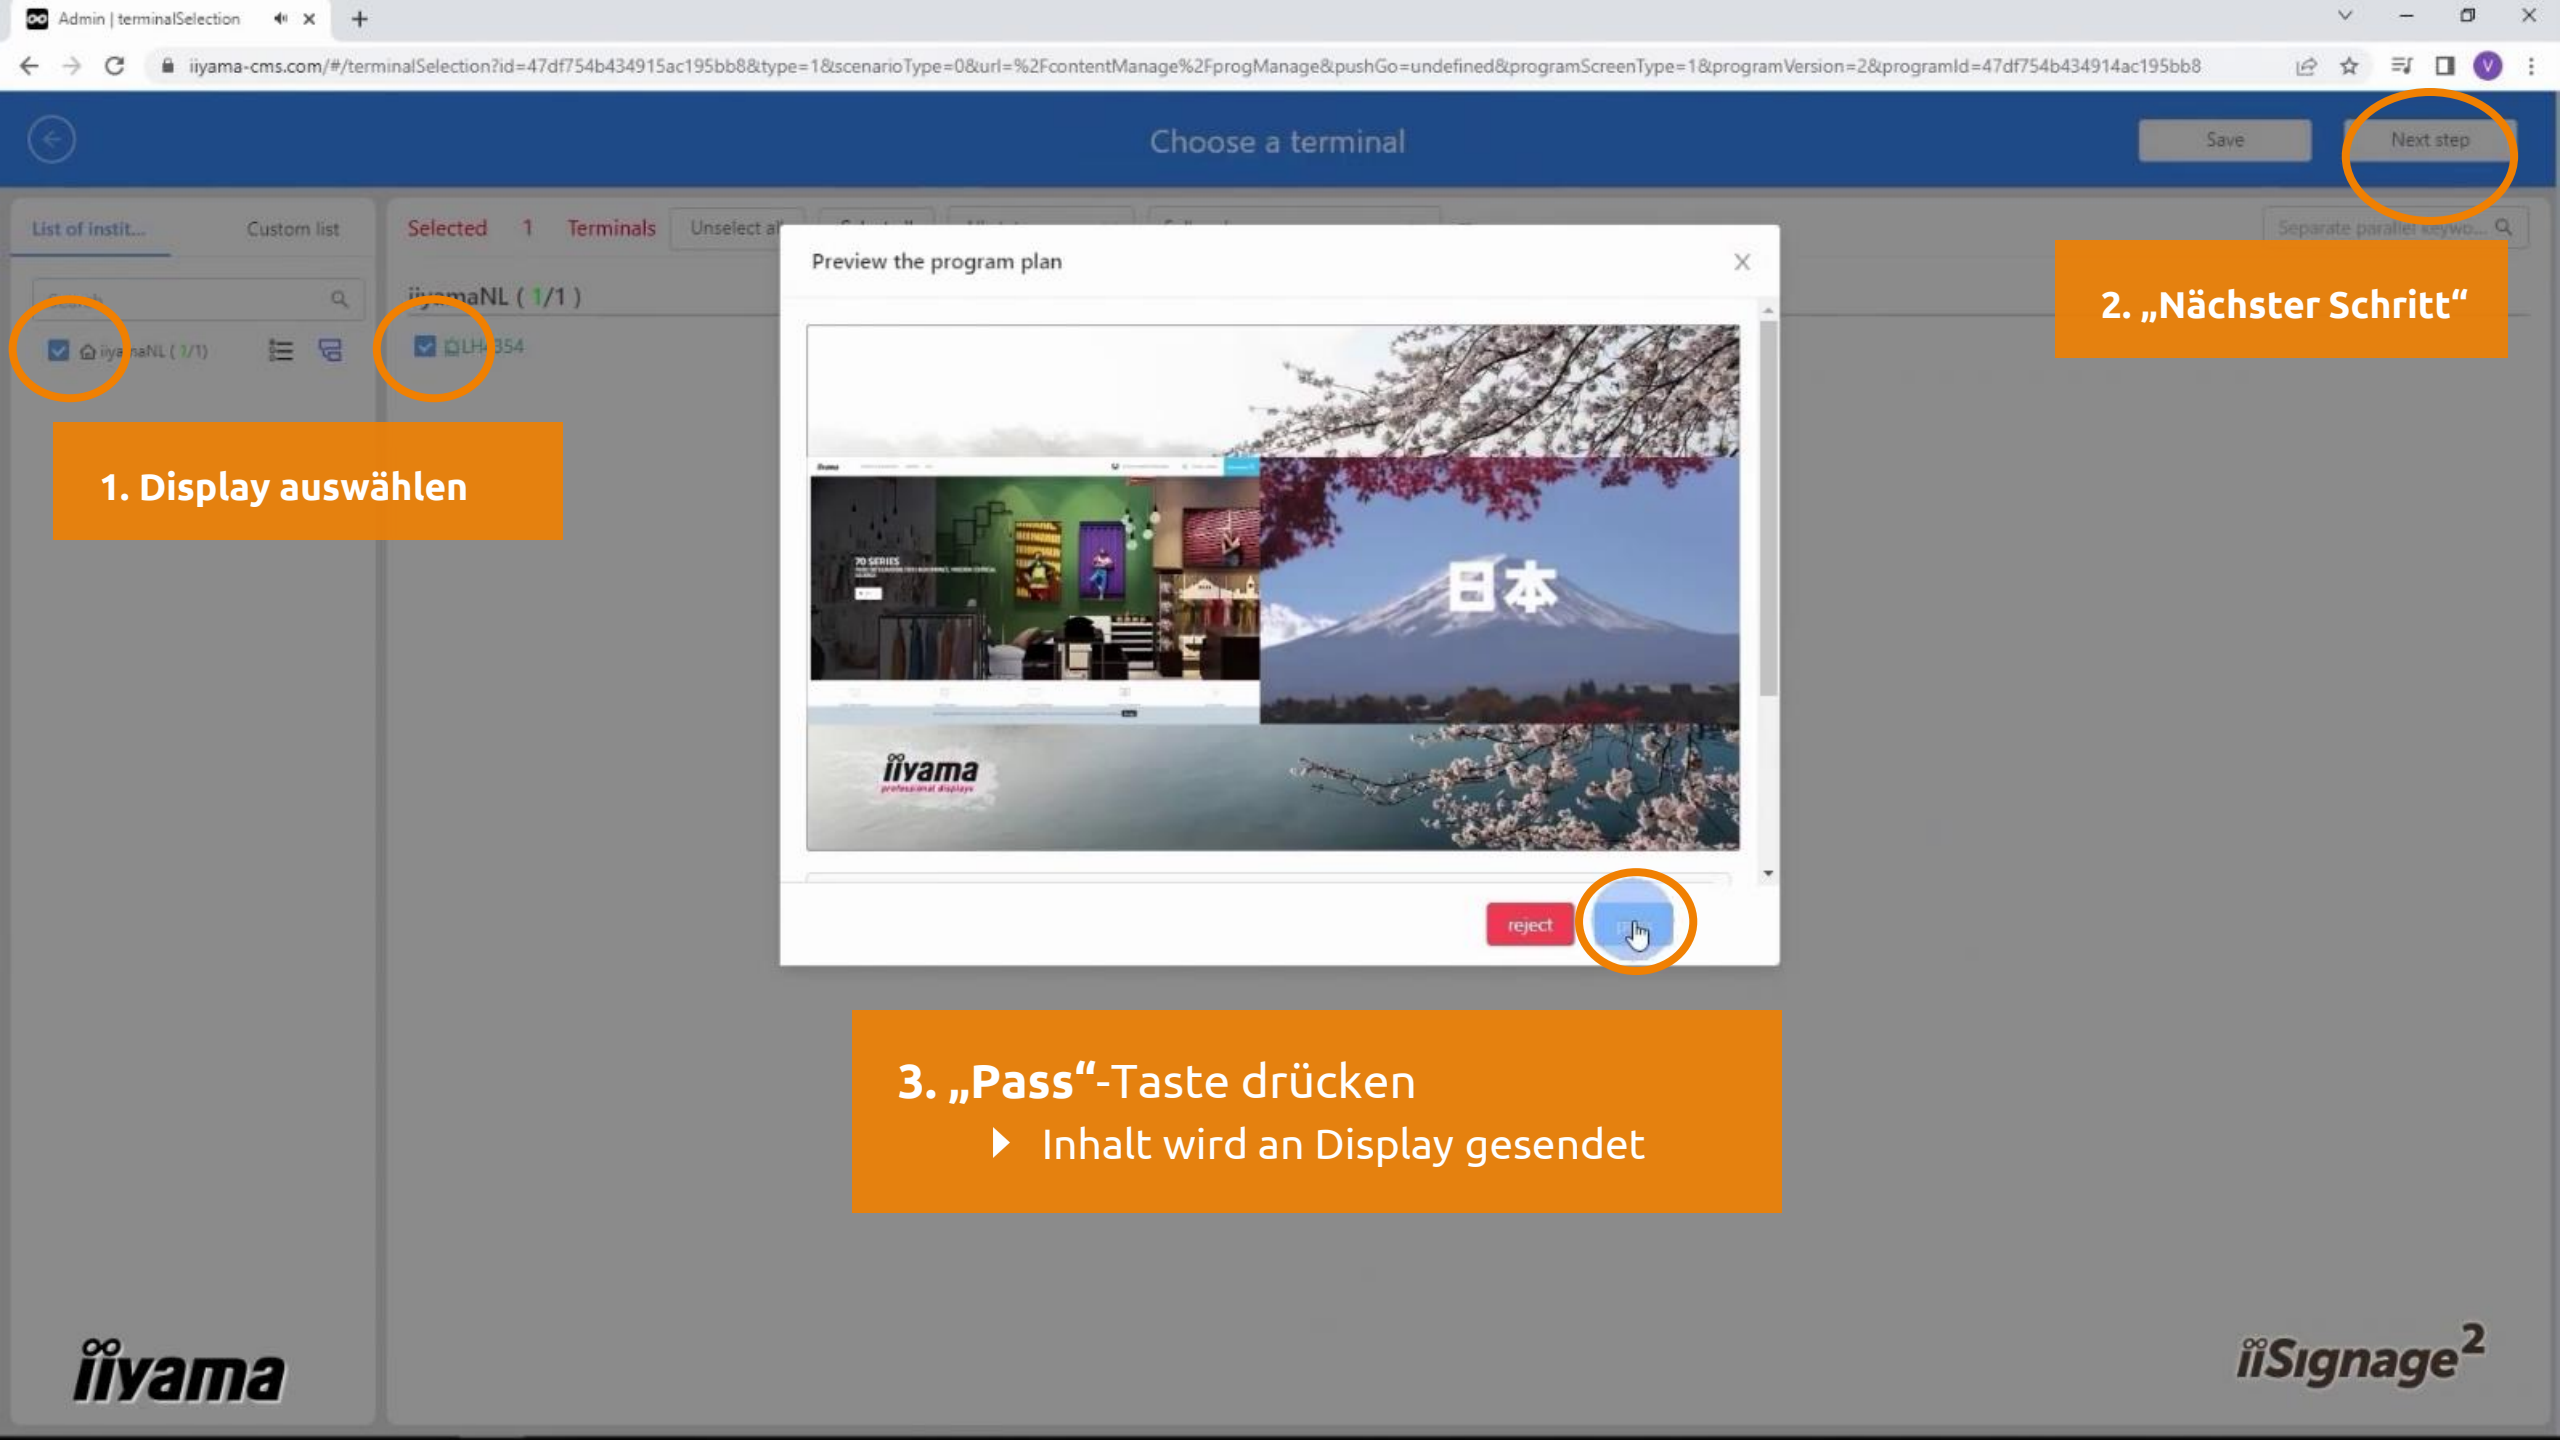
Admin | terminalSelection

iiyama-cms.com/#/terminalSelection?id=47df754b434915ac195bb8&type=1&scenarioType=0&url=%2FcontentManage%2FprogManage&pushGo=undefined&programScreenType=1&programVersion=2&programId=47df754b434914ac195bb8

Choose a terminal

Save

Next step

List of instit...

Custom list

Selected 1 Terminals Unselect a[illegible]

Separate parallel keywo...

iiyamaNL ( 1/1 )

iiya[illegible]naNL ( 1/1)

LH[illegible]354

Preview the program plan

日本

70 SERIES

iiyama
professional displays

reject

2. „Nächster Schritt“

1. Display auswählen

3. „Pass“-Taste drücken

Inhalt wird an Display gesendet

iiyama

iiSignage$^2$